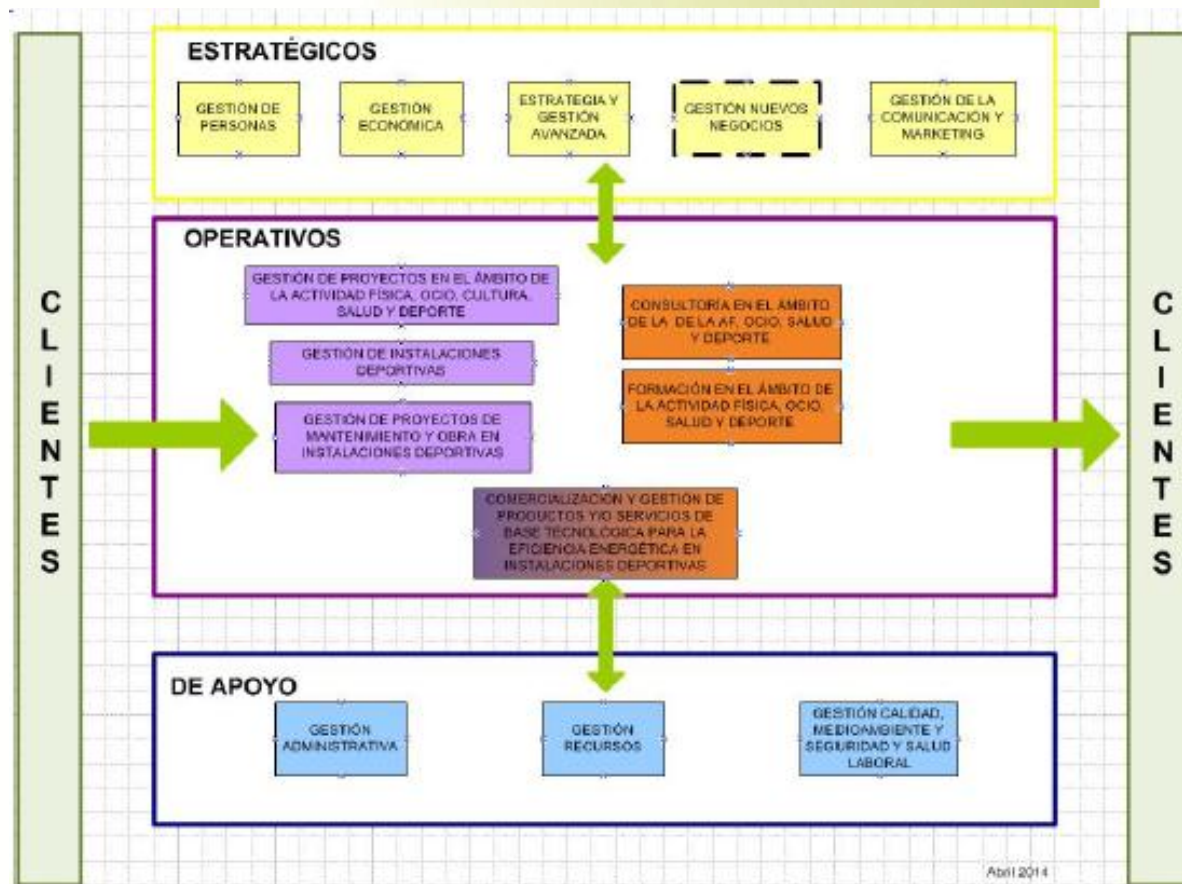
CLIENTES

ESTRATÉGICOS

GESTION DE PERSONAS

GESTIÓN ECONOMICA

ESTRATEGIA Y GESTIÓN AVANZADA

GESTION NUEVOS NEGOCIOS

GESTIÓN DE LA COMUNICACIÓN Y MARKETING

OPERATIVOS

GESTIÓN DE PROYECTOS EN EL ÁMBITO DE LA ACTIVIDAD FÍSICA, OCIO, CULTURA, SALUD Y DEPORTE

GESTIÓN DE INSTALACIONES DEPORTIVAS

GESTIÓN DE PROYECTOS DE MANTENIMIENTO Y OBRA EN INSTALACIONES DEPORTIVAS

CONSULTORÍA EN EL ÁMBITO DE LA DE LA AF, OCIO, SALUD Y DEPORTE

FORMACIÓN EN EL ÁMBITO DE LA ACTIVIDAD FÍSICA, OCIO, SALUD Y DEPORTE

COMERCIALIZACIÓN Y GESTIÓN DE PRODUCTOS Y/O SERVICIOS DE BASE TECNOLÓGICA PARA LA EFICIENCIA ENERGÉTICA EN INSTALACIONES DEPORTIVAS

DE APOYO

GESTIÓN ADMINISTRATIVA

GESTIÓN RECURSOS

GESTIÓN CALIDAD, MEDIOAMBIENTE Y SEGURIDAD Y SALUD LABORAL

CLIENTES

Abril 2014